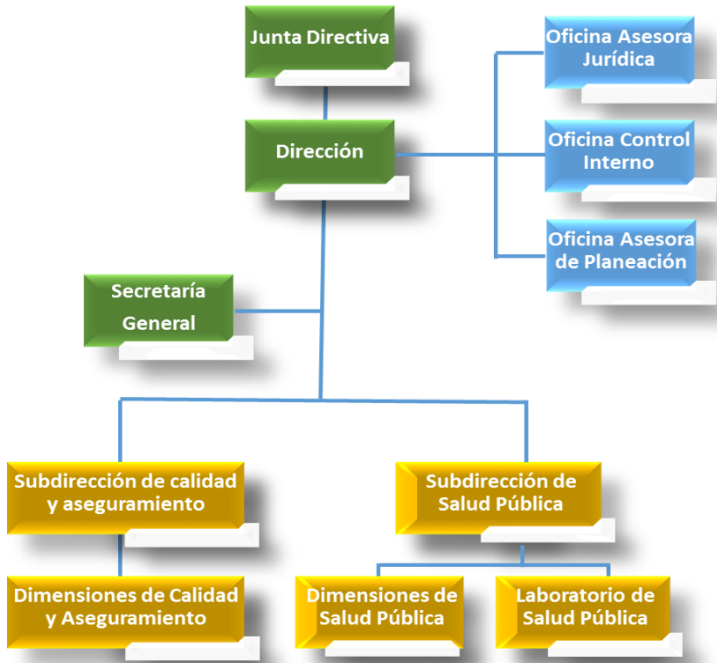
Junta Directiva

Dirección

Oficina Asesora Jurídica

Oficina Control Interno

Oficina Asesora de Planeación

Secretaría General

Subdirección de calidad y aseguramiento

Subdirección de Salud Pública

Dimensiones de Calidad y Aseguramiento

Dimensiones de Salud Pública

Laboratorio de Salud Pública